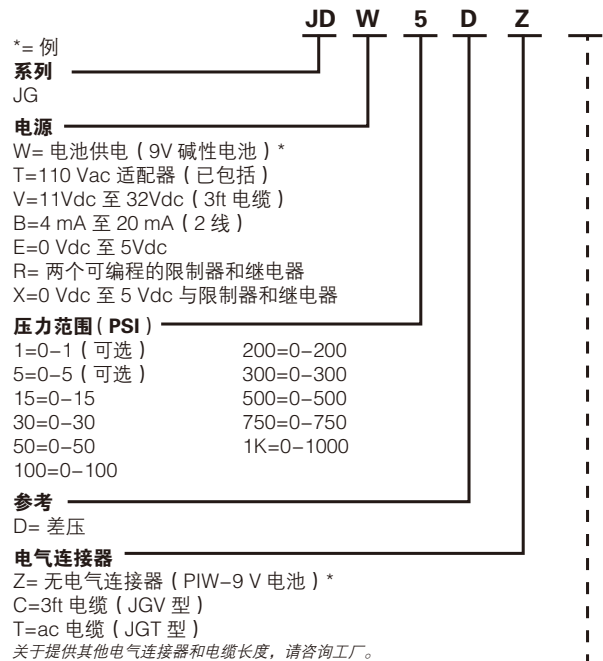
JD W 5 D Z

*= 例

**系列**
JG

**电源**
W= 电池供电（9V 碱性电池）*
T=110 Vac 适配器（已包括）
V=11Vdc 至 32Vdc（3ft 电缆）
B=4 mA 至 20 mA（2 线）
E=0 Vdc 至 5Vdc
R= 两个可编程的限制器和继电器
X=0 Vdc 至 5 Vdc 与限制器和继电器

**压力范围（PSI）**
1=0–1（可选）
5=0–5（可选）
15=0–15
30=0–30
50=0–50
100=0–100
200=0–200
300=0–300
500=0–500
750=0–750
1K=0–1000

**参考**
D= 差压

**电气连接器**
Z= 无电气连接器（PIW–9 V 电池）*
C=3ft 电缆（JGV 型）
T=ac 电缆（JGT 型）
关于提供其他电气连接器和电缆长度，请咨询工厂。